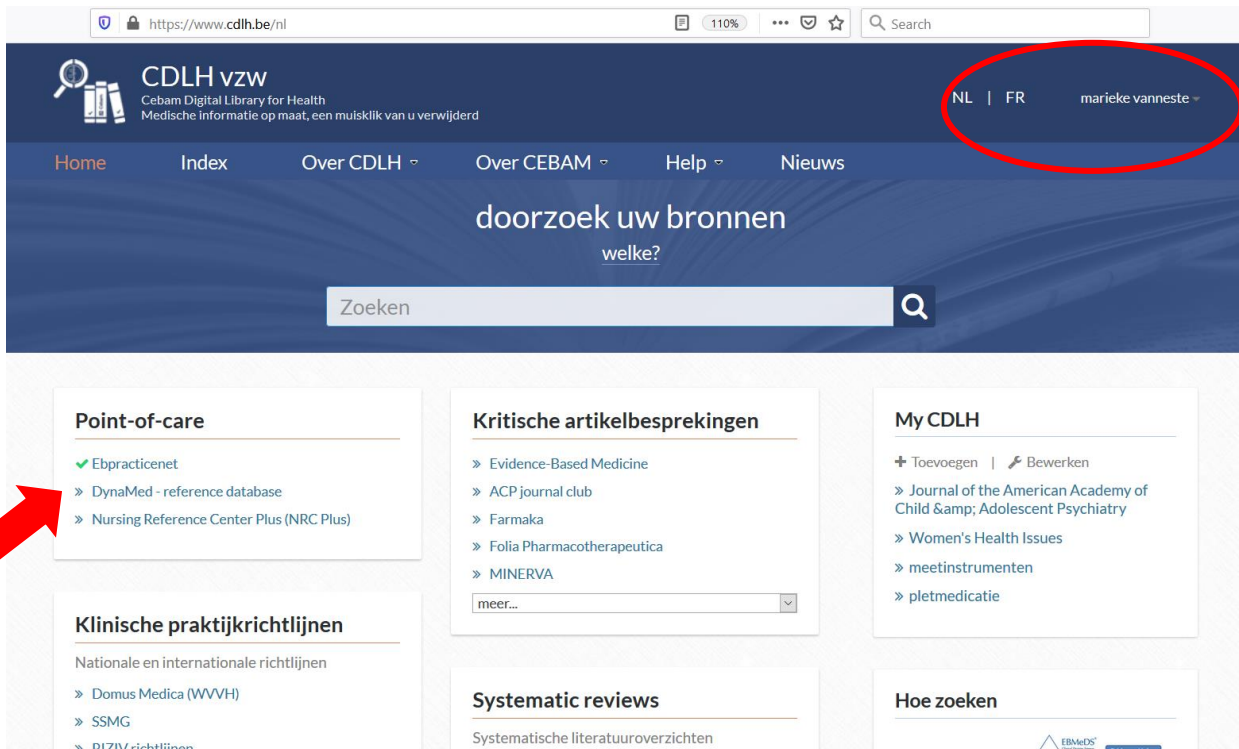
https://www.cdlh.be/nl 110% ··· Search

CDLH vzw
Cebam Digital Library for Health
Medische informatie op maat, een muisklik van u verwijderd

NL | FR marieke vanneste

Home Index Over CDLH Over CEBAM Help Nieuws

doorzoek uw bronnen
welke?

Zoeken

Point-of-care

✔ Ebpracticenet
» DynaMed - reference database
» Nursing Reference Center Plus (NRC Plus)

Klinische praktijkrichtlijnen

Nationale en internationale richtlijnen
» Domus Medica (WVVH)
» SSMG
» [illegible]

Kritische artikelbesprekingen

» Evidence-Based Medicine
» ACP journal club
» Farmaka
» Folia Pharmacotherapeutica
» MINERVA
meer...

Systematic reviews

Systematische literatuuroverzichten

My CDLH

+ Toevoegen | Bewerken
» Journal of the American Academy of Child &amp; Adolescent Psychiatry
» Women's Health Issues
» meetinstrumenten
» pletmedicatie

Hoe zoeken

EBMeDS